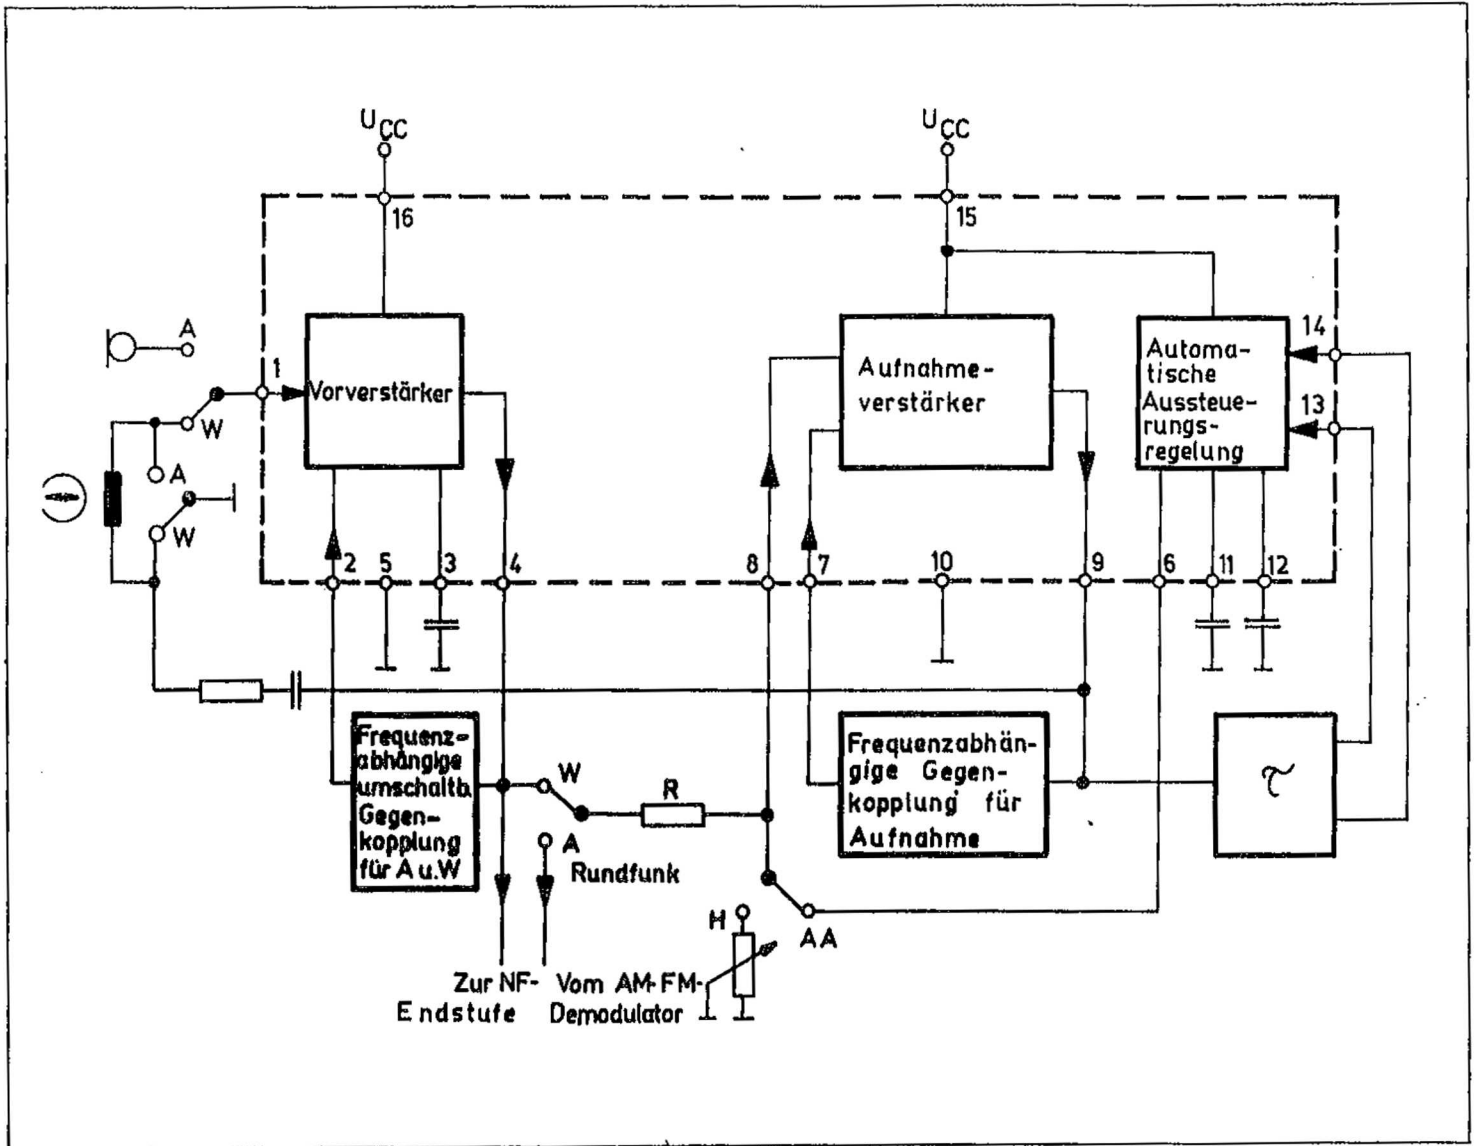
$U_{CC}$
$U_{CC}$
16
15
A
1
Vorverstärker
W
A
W
Aufnahmeverstärker
Automatische Aussteuerungsregelung
14
13
2
5
3
4
8
7
10
9
6
11
12
Frequenzabhängige umschaltb. Gegenkopplung für A u.W
W
R
A
Rundfunk
Frequenzabhängige Gegenkopplung für Aufnahme
$\tau$
H
AA
Zur NF-Endstufe
Vom AM-FM-Demodulator